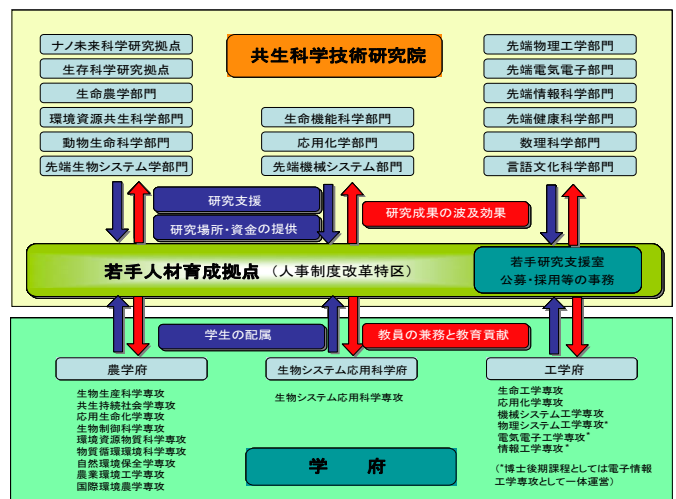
共生科学技術研究院

ナノ未来科学研究拠点
生存科学研究拠点
生命農学部門
環境資源共生科学部門
動物生命科学部門
先端生物システム学部門

生命機能科学部門
応用化学部門
先端機械システム部門

先端物理工学部門
先端電気電子部門
先端情報科学部門
先端健康科学部門
数理科学部門
言語文化科学部門

研究支援
研究場所・資金の提供
研究成果の波及効果

若手人材育成拠点（人事制度改革特区）

若手研究支援室
公募・採用等の事務

学生の配属
教員の兼務と教育貢献

農学府
生物生産科学専攻
共生持続社会学専攻
応用生命化学専攻
生物制御科学専攻
環境資源物質科学専攻
物質循環環境科学専攻
自然環境保全学専攻
農業環境工学専攻
国際環境農学専攻

生物システム応用科学府
生物システム応用科学専攻

工学府
生命工学専攻
応用化学専攻
機械システム工学専攻
物理システム工学専攻*
電気電子工学専攻*
情報工学専攻*

（*博士後期課程としては電子情報工学専攻として一体運営）

学　府